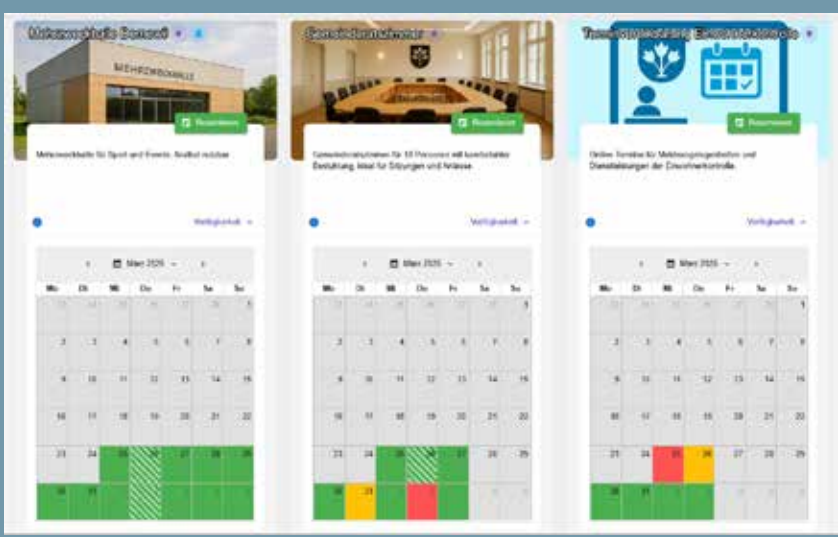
Mehrzweckhalle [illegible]

MEHRZWECKHALLE

Reservieren

Mehrzweckhalle für Sport und Events, flexibel nutzbar

Verfügbarkeit

‹ März 2025 ›

| Mo | Di | Mi | Do | Fr | Sa | So |
|---|---|---|---|---|---|---|
| 24 | 25 | 26 | 27 | 28 | 1 | 2 |
| 3 | 4 | 5 | 6 | 7 | 8 | 9 |
| 10 | 11 | 12 | 13 | 14 | 15 | 16 |
| 17 | 18 | 19 | 20 | 21 | 22 | 23 |
| 24 | 25 | 26 | 27 | 28 | 29 | 30 |
| 31 | 1 | 2 | 3 | 4 | 5 | 6 |

Gemeinderatszimmer

Reservieren

Gemeinderatszimmer für 18 Personen mit komfortabler Bestuhlung. Ideal für Sitzungen und Anlässe.

Verfügbarkeit

‹ März 2025 ›

| Mo | Di | Mi | Do | Fr | Sa | So |
|---|---|---|---|---|---|---|
| 24 | 25 | 26 | 27 | 28 | 1 | 2 |
| 3 | 4 | 5 | 6 | 7 | 8 | 9 |
| 10 | 11 | 12 | 13 | 14 | 15 | 16 |
| 17 | 18 | 19 | 20 | 21 | 22 | 23 |
| 24 | 25 | 26 | 27 | 28 | 29 | 30 |
| 31 | 1 | 2 | 3 | 4 | 5 | 6 |

Terminreservierung Einwohnerkontrolle

Reservieren

Online Termine für Meldeangelegenheiten und Dienstleistungen der Einwohnerkontrolle.

Verfügbarkeit

‹ März 2025 ›

| Mo | Di | Mi | Do | Fr | Sa | So |
|---|---|---|---|---|---|---|
| 24 | 25 | 26 | 27 | 28 | 1 | 2 |
| 3 | 4 | 5 | 6 | 7 | 8 | 9 |
| 10 | 11 | 12 | 13 | 14 | 15 | 16 |
| 17 | 18 | 19 | 20 | 21 | 22 | 23 |
| 24 | 25 | 26 | 27 | 28 | 29 | 30 |
| 31 | 1 | 2 | 3 | 4 | 5 | 6 |